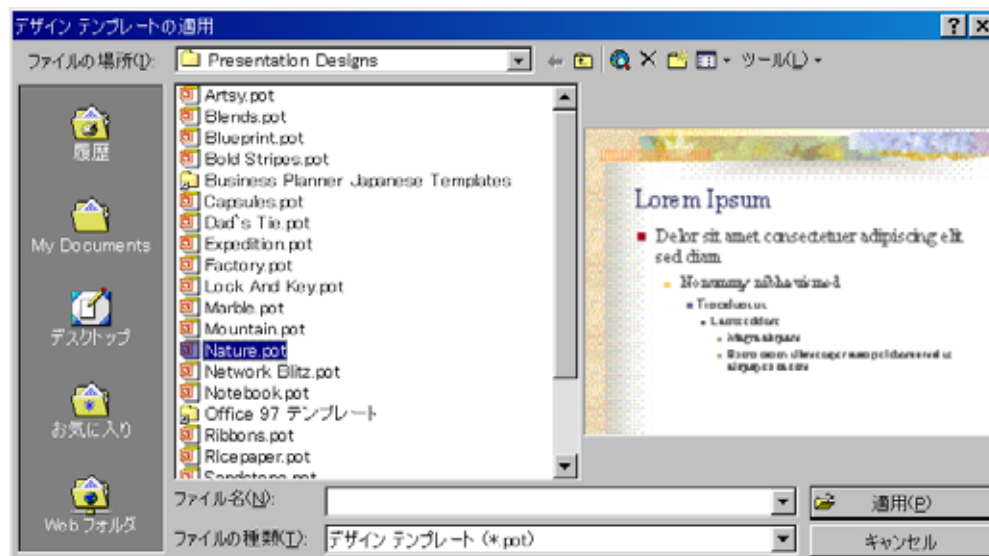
デザイン テンプレートの適用

ファイルの場所(I): Presentation Designs

ツール(L)

履歴

My Documents

デスクトップ

お気に入り

Web フォルダ

Artsy.pot
Blends.pot
Blueprint.pot
Bold Stripes.pot
Business Planner Japanese Templates
Capsules.pot
Dad's Tie.pot
Expedition.pot
Factory.pot
Lock And Key.pot
Marble.pot
Mountain.pot
Nature.pot
Network Blitz.pot
Notebook.pot
Office 97 テンプレート
Ribbons.pot
Ricepaper.pot
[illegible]

Lorem Ipsum

Delor sit amet consectetuer adipiscing elit sed diam

Nonummy nibh euismod

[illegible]

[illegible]

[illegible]

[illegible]

ファイル名(N):

ファイルの種類(T): デザイン テンプレート (*.pot)

適用(P)

キャンセル